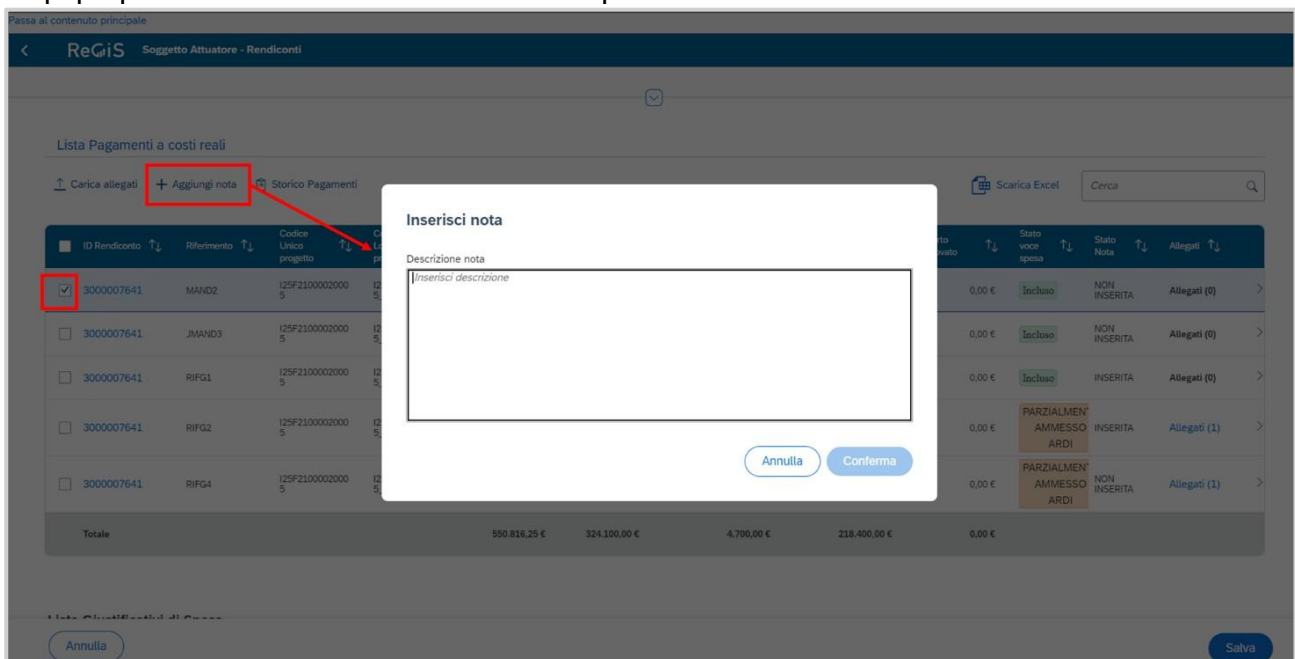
Passa al contenuto principale

ReGiS Soggetto Attuatore - Rendiconti

Lista Pagamenti a costi reali

Carica allegati + Aggiungi nota Storico Pagamenti

Scarica Excel Cerca

| ID Rendiconto | Riferimento | Codice Unico progetto | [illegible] | | | | | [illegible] | Stato voce spesa | Stato Nota | Allegati |
|---|---|---|---|---|---|---|---|---|---|---|---|
| 3000007641 | MAND2 | I25F21000020005 | I2 5 | | | | | 0,00 € | Incluso | NON INSERITA | Allegati (0) |
| 3000007641 | JMAND3 | I25F21000020005 | I2 5 | | | | | 0,00 € | Incluso | NON INSERITA | Allegati (0) |
| 3000007641 | RIFG1 | I25F21000020005 | I2 5 | | | | | 0,00 € | Incluso | INSERITA | Allegati (0) |
| 3000007641 | RIFG2 | I25F21000020005 | I2 5 | | | | | 0,00 € | PARZIALMEN AMMESSO ARDI | INSERITA | Allegati (1) |
| 3000007641 | RIFG4 | I25F21000020005 | I2 5 | | | | | 0,00 € | PARZIALMEN AMMESSO ARDI | NON INSERITA | Allegati (1) |
| Totale | | | | 550.816,25 € | 324.100,00 € | 4.700,00 € | 218.400,00 € | 0,00 € | | | |

Inserisci nota

Descrizione nota

Inserisci descrizione

Annulla Conferma

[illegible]

Annulla

Salva